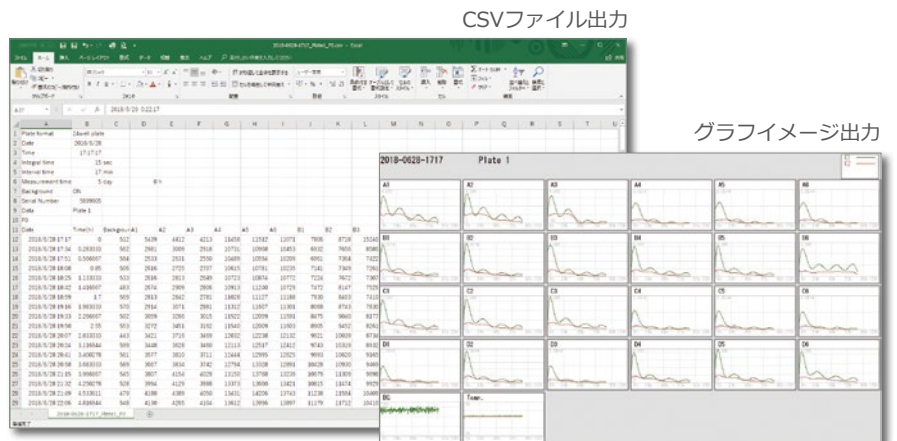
CSVファイル出力

グラフイメージ出力

2018-0628-1717 Plate 1

| | A | B | C | D | E | F | G | H | I | J | K | L |
|---|---|---|---|---|---|---|---|---|---|---|---|---|
| 1 | Plate format | 24well plate | | | | | | | | | | |
| 2 | Date | 2018/6/28 | | | | | | | | | | |
| 3 | Time | 17:17:17 | | | | | | | | | | |
| 4 | Integral time | 15 sec | | | | | | | | | | |
| 5 | Interval time | 17 min | | | | | | | | | | |
| 6 | Measurement time | 5 day | | | | | | | | | | |
| 7 | Background | ON | | | | | | | | | | |
| 8 | Serial Number | | | | | | | | | | | |
| 9 | Data | Plate 1 | | | | | | | | | | |
| 10 | FO | | | | | | | | | | | |
| 11 | Date | Time(h) | Background | A1 | A2 | A3 | A4 | A5 | A6 | B1 | B2 | B3 |

A1 A2 A3 A4 A5 A6
B1 B2 B3 B4 B5 B6
C1 C2 C3 C4 C5 C6
D1 D2 D3 D4 D5 D6
BG Temp.